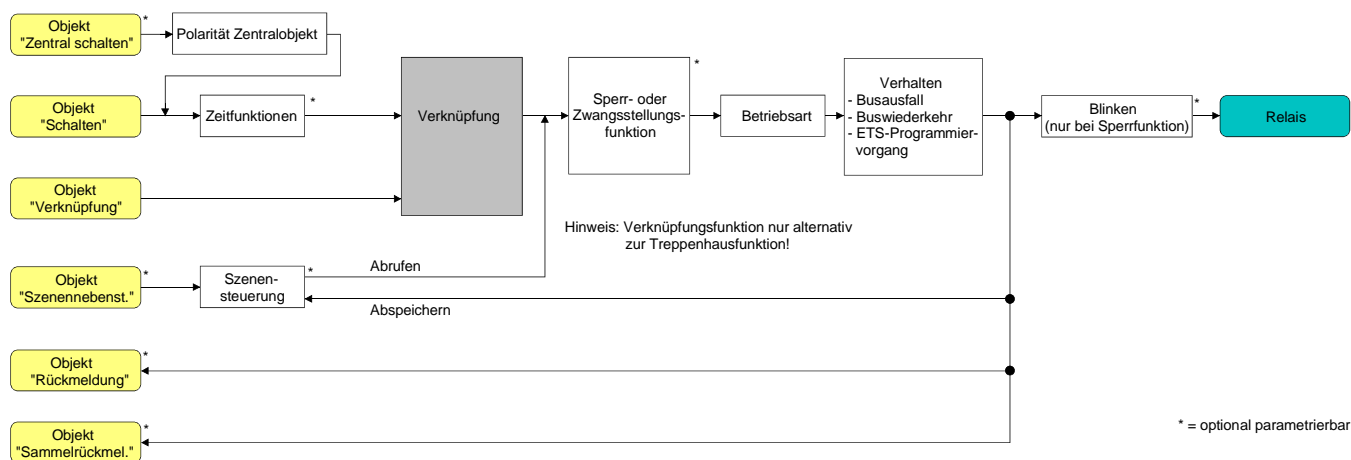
Objekt "Zentral schalten" *

Polarität Zentralobjekt

Objekt "Schalten"

Zeitfunktionen *

Verknüpfung

Sperr- oder Zwangsstellungsfunktion *

Betriebsart

Verhalten
- Busausfall
- Buswiederkehr
- ETS-Programmiervorgang

Blinken (nur bei Sperrfunktion) *

Relais

Objekt "Verknüpfung"

Hinweis: Verknüpfungsfunktion nur alternativ zur Treppenhausfunktion!

Objekt "Szenennebenst." *

Szenensteuerung *

Abrufen

Abspeichern

Objekt "Rückmeldung" *

Objekt "Sammelrückmel." *

* = optional parametrierbar